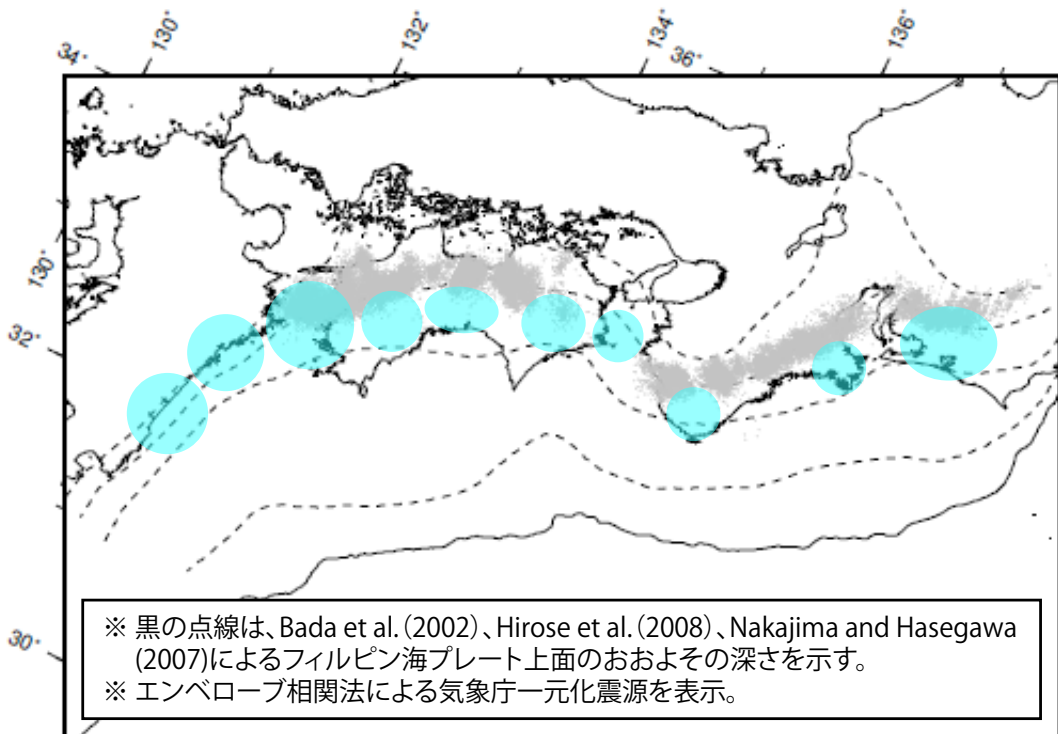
34° 130° 132° 134° 36° 136°

130°

32°

30°

※ 黒の点線は、Bada et al. (2002)、Hirose et al. (2008)、Nakajima and Hasegawa (2007)によるフィルピン海プレート上面のおおよその深さを示す。
※ エンベロープ相関法による気象庁一元化震源を表示。